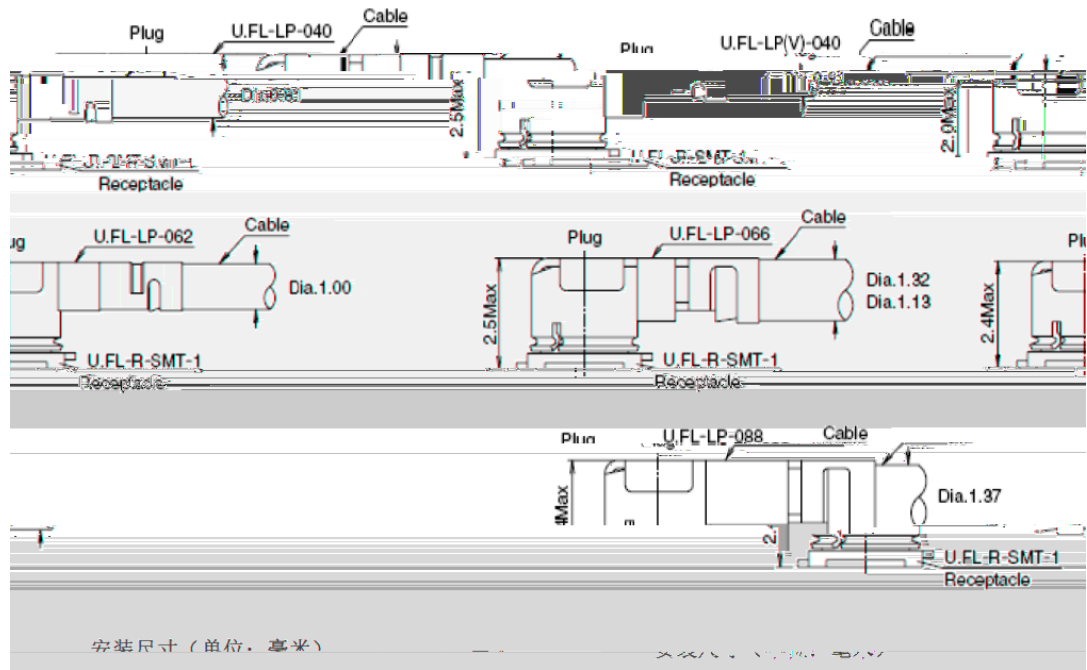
Plug
U.FL-LP-040
Cable
Dia.0.81
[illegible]
Receptacle

Plug
U.FL-LP(V)-040
Cable
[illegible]
2.5Max
U.FL-R-SMT-1
Receptacle
2.0Max

Plug
U.FL-LP-062
Cable
Dia.1.00
U.FL-R-SMT-1
Receptacle

Plug
U.FL-LP-066
Cable
2.5Max
Dia.1.32
Dia.1.13
U.FL-R-SMT-1
Receptacle

Plug
2.4Max

Plug
U.FL-LP-088
Cable
Max
Dia.1.37
2
U.FL-R-SMT-1
Receptacle

安装尺寸（单位：毫米）
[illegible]